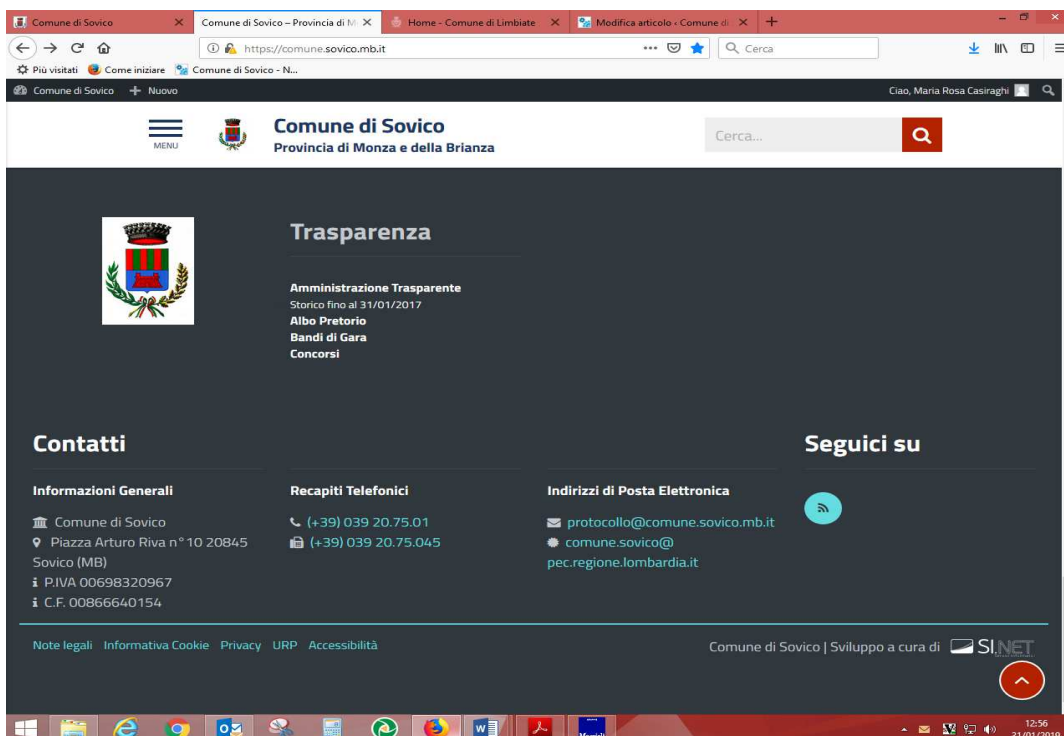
Comune di Sovico
Comune di Sovico – Provincia di M
Home - Comune di Limbiate
Modifica articolo ‹ Comune di
https://comune.sovico.mb.it
Cerca
Più visitati Come iniziare Comune di Sovico - N...
Comune di Sovico + Nuovo
Ciao, Maria Rosa Casiraghi

MENU
Comune di Sovico
Provincia di Monza e della Brianza
Cerca...

Trasparenza

Amministrazione Trasparente
Storico fino al 31/01/2017
Albo Pretorio
Bandi di Gara
Concorsi

Contatti

Informazioni Generali

Comune di Sovico
Piazza Arturo Riva n°10 20845 Sovico (MB)
P.IVA 00698320967
C.F. 00866640154

Recapiti Telefonici

(+39) 039 20.75.01
(+39) 039 20.75.045

Indirizzi di Posta Elettronica

protocollo@comune.sovico.mb.it
comune.sovico@pec.regione.lombardia.it

Seguici su

Note legali Informativa Cookie Privacy URP Accessibilità

Comune di Sovico | Sviluppo a cura di SI.NET

12:56
31/01/2019